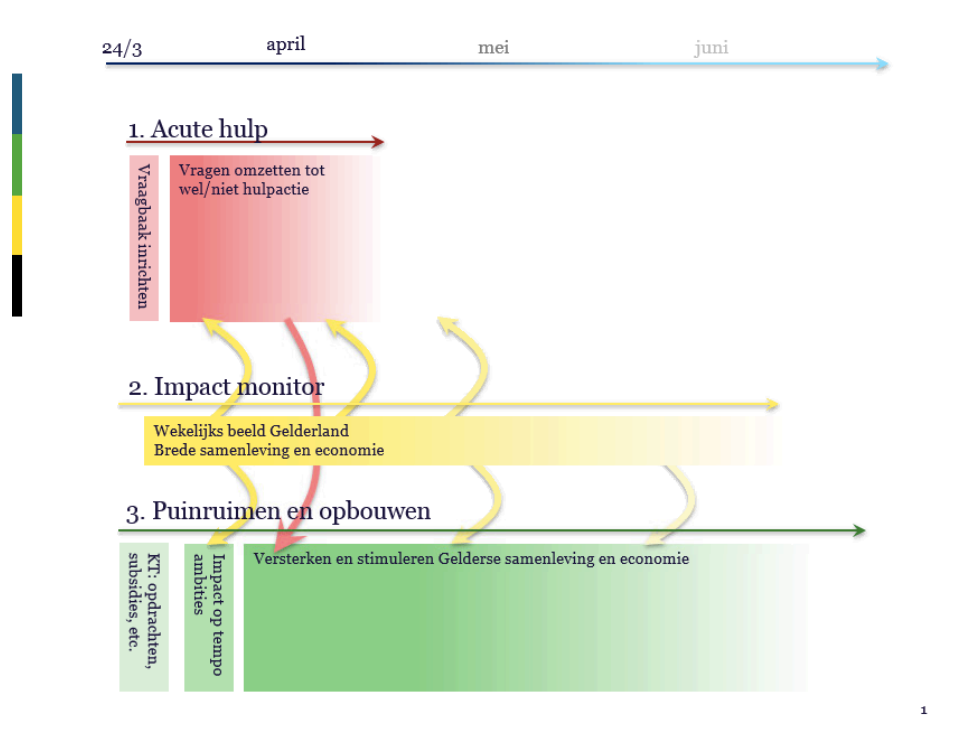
24/3 april mei juni

1. Acute hulp

Vraagbaak inrichten

Vragen omzetten tot wel/niet hulpactie

2. Impact monitor

Wekelijks beeld Gelderland
Brede samenleving en economie

3. Puinruimen en opbouwen

KT: opdrachten, subsidies, etc.

Impact op tempo ambities

Versterken en stimuleren Gelderse samenleving en economie

1